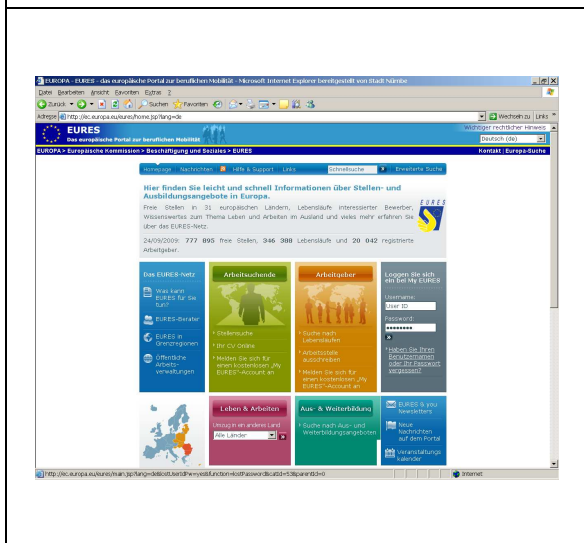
EUROPA - EURES - das europäische Portal zur beruflichen Mobilität - Microsoft Internet Explorer bereitgestellt von Stadt Nürnbe

Datei Bearbeiten Ansicht Favoriten Extras ?

Zurück Suchen Favoriten

Adresse http://ec.europa.eu/eures/home.jsp?lang=de

Wechseln zu Links

EURES
Das europäische Portal zur beruflichen Mobilität

Wichtiger rechtlicher Hinweis
Deutsch (de)

EUROPA > Europäische Kommission > Beschäftigung und Soziales > EURES

Kontakt | Europa-Suche

Homepage Nachrichten Hilfe & Support Links Schnellsuche Erweiterte Suche

Hier finden Sie leicht und schnell Informationen über Stellen- und Ausbildungsangebote in Europa.

Freie Stellen in 31 europäischen Ländern, Lebensläufe interessierter Bewerber, Wissenswertes zum Thema Leben und Arbeiten im Ausland und vieles mehr erfahren Sie über das EURES-Netz.

24/09/2009: 777 895 freie Stellen, 346 388 Lebensläufe und 20 042 registrierte Arbeitgeber.

EURES

Das EURES-Netz

Was kann EURES für Sie tun?

EURES-Berater

EURES in Grenzregionen

Öffentliche Arbeitsverwaltungen

Arbeitsuchende

Stellensuche

Ihr CV Online

Melden Sie sich für einen kostenlosen „My EURES"-Account an

Arbeitgeber

Suche nach Lebensläufen

Arbeitsstelle ausschreiben

Melden Sie sich für einen kostenlosen „My EURES"-Account an

Loggen Sie sich ein bei My EURES

Username:
User ID

Password:
••••••••

Haben Sie Ihren Benutzernamen oder Ihr Passwort vergessen?

Leben & Arbeiten

Umzug in ein anderes Land

Alle Länder

Aus- & Weiterbildung

Suche nach Aus- und Weiterbildungsangeboten

EURES & you Newsletters

Neue Nachrichten auf dem Portal

Veranstaltungskalender

http://ec.europa.eu/eures/main.jsp?lang=de&acro=lost&userId=&mode=&function=lostPassword&catId=53&parentId=0

Internet